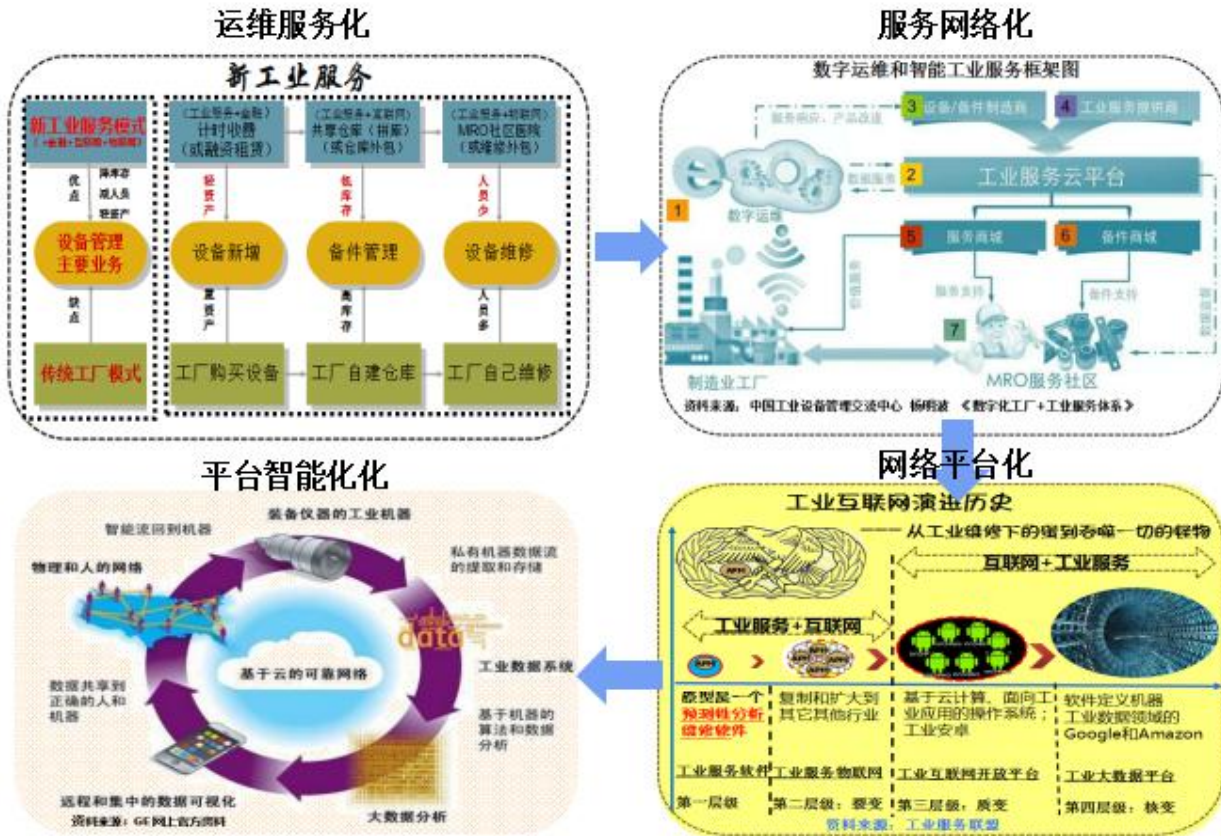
运维服务化

新工业服务

新工业服务模式
（金融+互联网+物联网）

（工业服务+金融）
计时收费
（或融资租赁）

（工业服务+互联网）
共享仓库（拼库）
（或仓库外包）

（工业服务+物联网）
MRO社区医院
（或维修外包）

优点
降库存
减人员
轻资产

轻资产

低库存

人员少

设备管理
主要业务

设备新增

备件管理

设备维修

缺点

重资产

高库存

人员多

传统工厂模式

工厂购买设备

工厂自建仓库

工厂自己维修

服务网络化

数字运维和智能工业服务框架图

3 设备/备件制造商

4 工业服务提供商

服务响应、产品改进

数据服务

2 工业服务云平台

1

数字运维

5 服务商城

6 备件商城

服务支持

备件支持

7

制造业工厂

MRO服务社区

资料来源：中国工业设备管理交流中心 杨晓波 《数字化工厂+工业服务体系》

平台智能化化

智能流回到机器

装备仪器的工业机器

物理和人的网络

私有机器数据流的提取和存储

data

基于云的可靠网络

工业数据系统

数据共享到正确的人和机器

基于机器的算法和数据分析

远程和集中的数据可视化

大数据分析

资料来源：GE网上官方资料

网络平台化

工业互联网演进历史

——从工业维修下的蛋到吞噬一切的怪物

互联网+工业服务

工业服务+互联网

模型是一个预测性分析维修软件

复制和扩大到其它其他行业

基于云计算、面向工业应用的操作系统；工业安卓

软件定义机器
工业数据领域的Google和Amazon

工业服务软件

工业服务物联网

工业互联网开放平台

工业大数据平台

第一层级

第二层级：裂变

第三层级：质变

第四层级：核变

资料来源：工业服务联盟